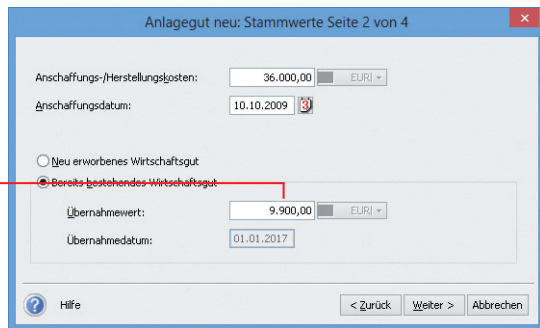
Anlagegut neu: Stammwerte Seite 2 von 4

Anschaffungs-/Herstellungskosten: 36.000,00 EUR

Anschaffungsdatum: 10.10.2009

Neu erworbenes Wirtschaftsgut

Bereits bestehendes Wirtschaftsgut

Übernahmewert: 9.900,00 EUR

Übernahmedatum: 01.01.2017

Hilfe

< Zurück

Weiter >

Abbrechen